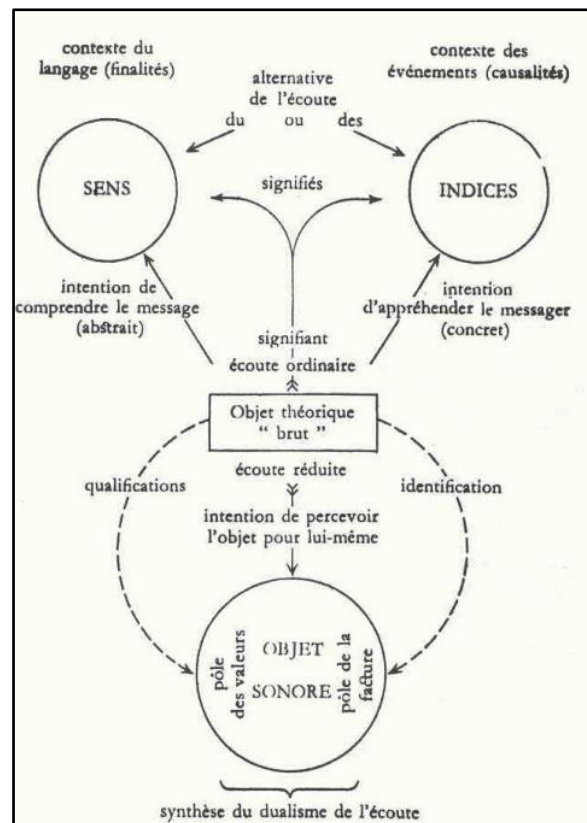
contexte du langage (finalités)

contexte des événements (causalités)

alternative de l'écoute
du ou des

SENS

signifiés

INDICES

intention de comprendre le message (abstrait)

intention d'appréhender le messager (concret)

signifiant
écoute ordinaire

Objet théorique " brut "

écoute réduite

qualifications

identification

intention de percevoir l'objet pour lui-même

pôle des valeurs

OBJET SONORE

pôle de la facture

synthèse du dualisme de l'écoute